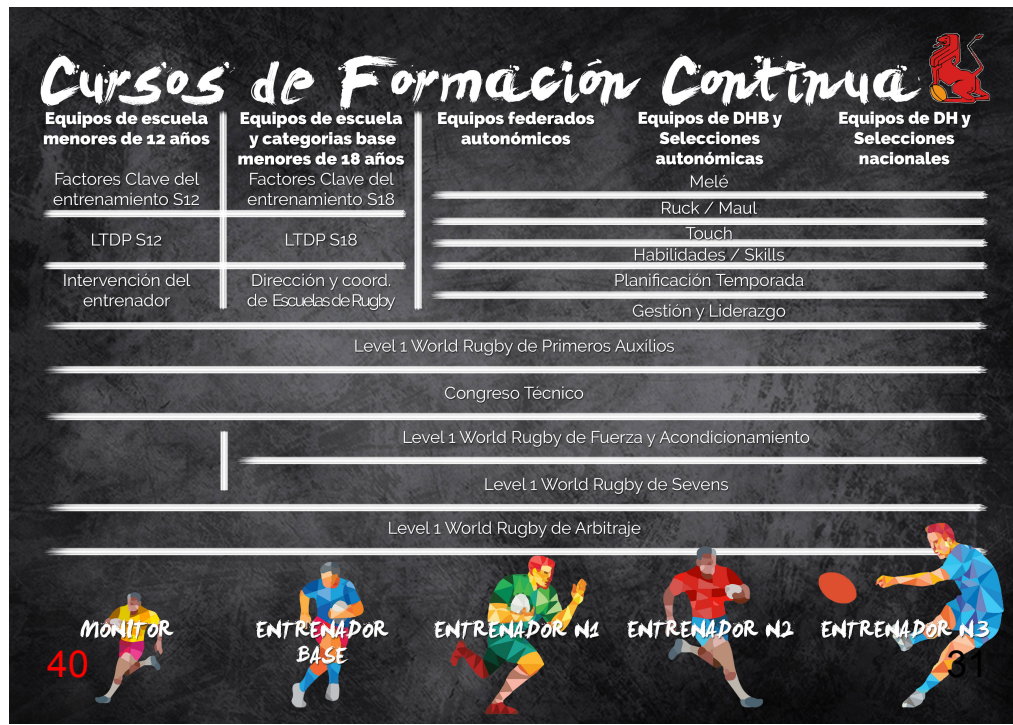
Cursos de Formación Continua

| Equipos de escuela menores de 12 años | Equipos de escuela y categorias base menores de 18 años | Equipos federados autonómicos | Equipos de DHB y Selecciones autonómicas | Equipos de DH y Selecciones nacionales |
|---|---|---|---|---|
| Factores Clave del entrenamiento S12 | Factores Clave del entrenamiento S18 | Melé | | |
| | | Ruck / Maul | | |
| LTDP S12 | LTDP S18 | Touch | | |
| | | Habilidades / Skills | | |
| Intervención del entrenador | Dirección y coord. de Escuelas de Rugby | Planificación Temporada | | |
| | | Gestión y Liderazgo | | |

Level 1 World Rugby de Primeros Auxilios

Congreso Técnico

Level 1 World Rugby de Fuerza y Acondicionamiento

Level 1 World Rugby de Sevens

Level 1 World Rugby de Arbitraje

MONITOR

ENTRENADOR BASE

ENTRENADOR N1

ENTRENADOR N2

ENTRENADOR N3

40

31